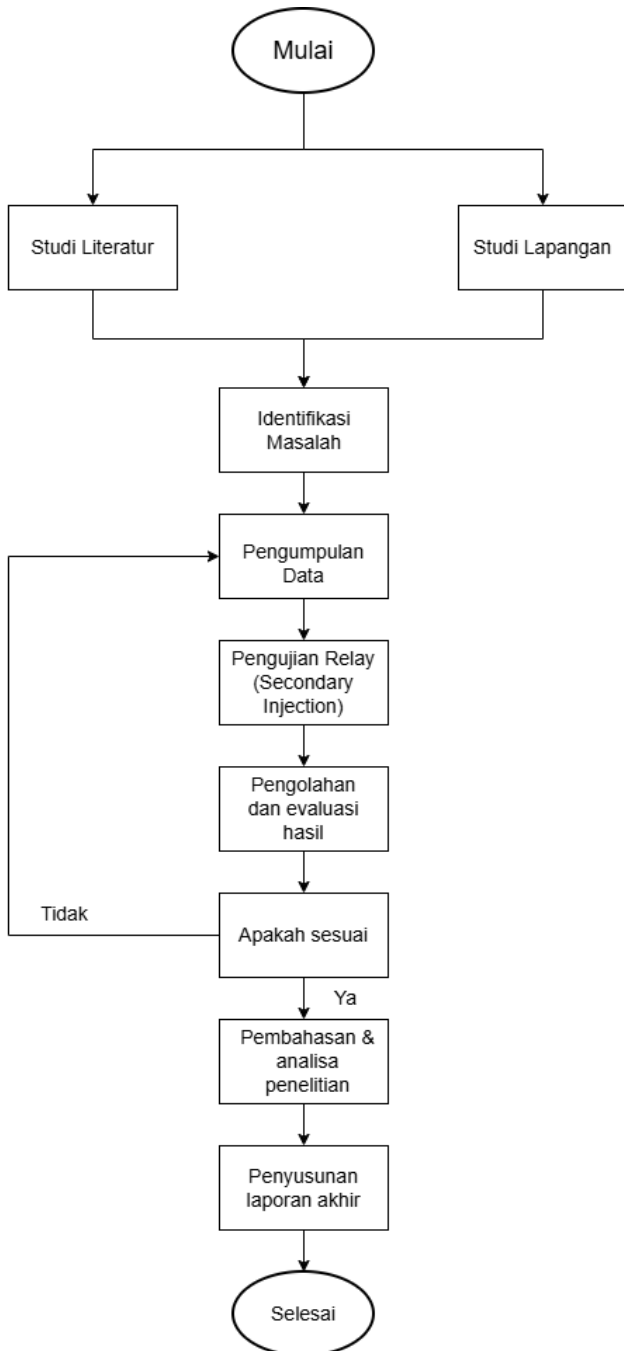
Mulai

Studi Literatur

Studi Lapangan

Identifikasi Masalah

Pengumpulan Data

Pengujian Relay (Secondary Injection)

Pengolahan dan evaluasi hasil

Tidak

Apakah sesuai

Ya

Pembahasan & analisa penelitian

Penyusunan laporan akhir

Selesai